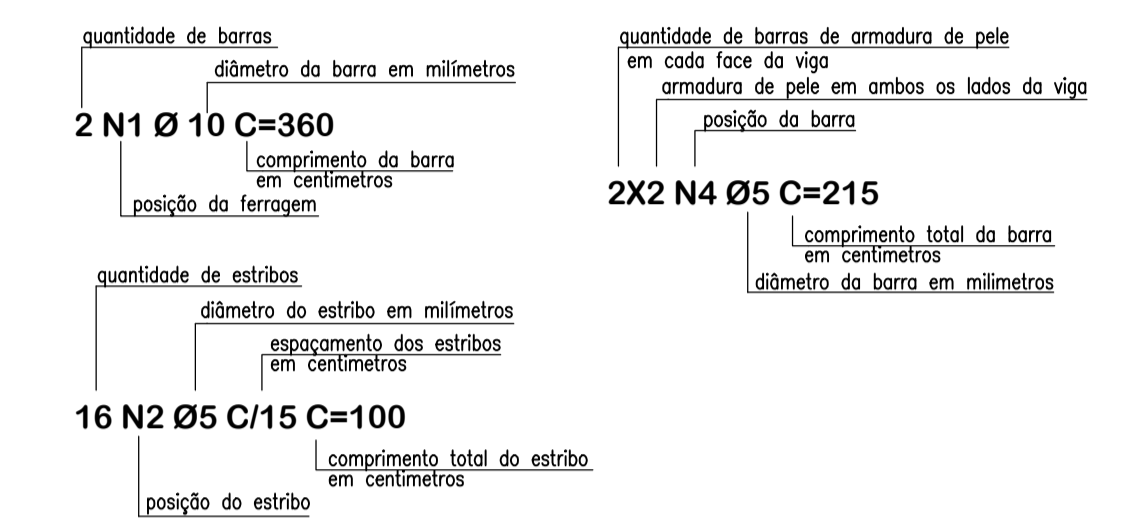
quantidade de barras

diâmetro da barra em milímetros

2 N1 Ø 10 C=360

comprimento da barra em centimetros

posição da ferragem

quantidade de barras de armadura de pele em cada face da viga

armadura de pele em ambos os lados da viga

posição da barra

2X2 N4 Ø5 C=215

comprimento total da barra em centimetros

diâmetro da barra em milimetros

quantidade de estribos

diâmetro do estribo em milímetros

espaçamento dos estribos em centimetros

16 N2 Ø5 C/15 C=100

comprimento total do estribo em centimetros

posição do estribo